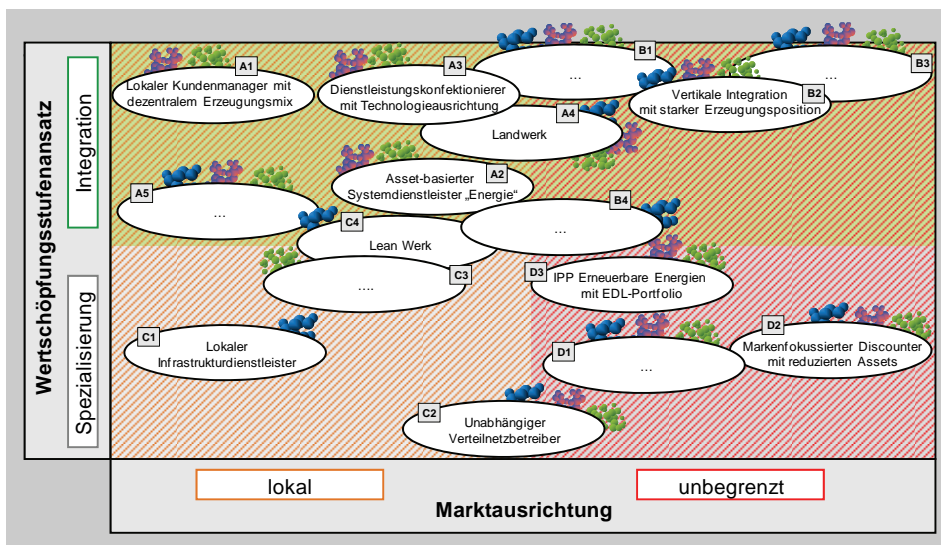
Wertschöpfungsstufenansatz

Integration

Spezialisierung

A1 Lokaler Kundenmanager mit dezentralem Erzeugungsmix

A3 Dienstleistungskonfektionierer mit Technologieausrichtung

B1 ...

B3 ...

B2 Vertikale Integration mit starker Erzeugungsposition

A4 Landwerk

A2 Asset-basierter Systemdienstleister „Energie“

A5 ...

B4 ...

C4 Lean Werk

C3 ....

D3 IPP Erneuerbare Energien mit EDL-Portfolio

C1 Lokaler Infrastrukturdienstleister

D2 Markenfokussierter Discounter mit reduzierten Assets

D1 ...

C2 Unabhängiger Verteilnetzbetreiber

lokal

unbegrenzt

Marktausrichtung